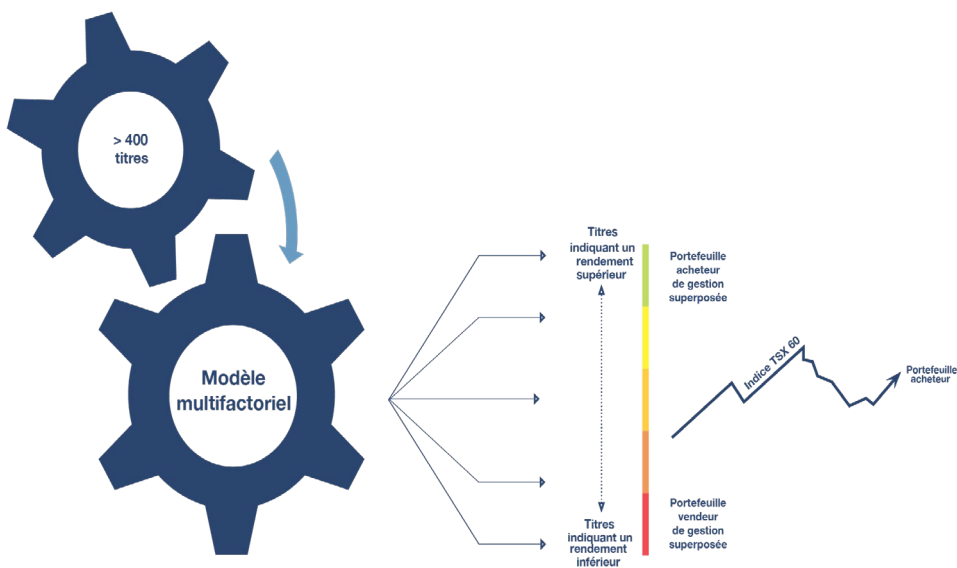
> 400 titres

Modèle multifactoriel

Titres indiquant un rendement supérieur

Titres indiquant un rendement inférieur

Portefeuille acheteur de gestion superposée

Portefeuille vendeur de gestion superposée

Indice TSX 60

Portefeuille acheteur